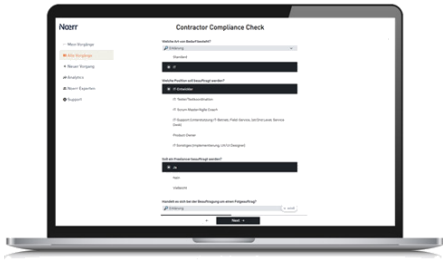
Nozer

Contractor Compliance Check

Mein Vorgänge
Alle Vorgänge
Neuer Vorgang
Analytics
Daten Exportieren
Support

Welche Art von Bedarf besteht?
Erklärung
Standard
IT

Welche Position soll beauftragt werden?
IT-Entwickler
IT-Tester/Testkoordination
IT-Scrum Master/Agile Coach
IT-Support (Unterstützung IT-Betrieb, Field Service, 2nd/3rd Level, Service Desk)
Product Owner
IT-Sonstiges (Projektentwicklung, UX/UI Designer)

Soll ein Freelancer beauftragt werden?
Ja
Nein
Vielleicht

Handelt es sich bei der Beauftragung um einen Folgeauftrag?
Erklärung

Next